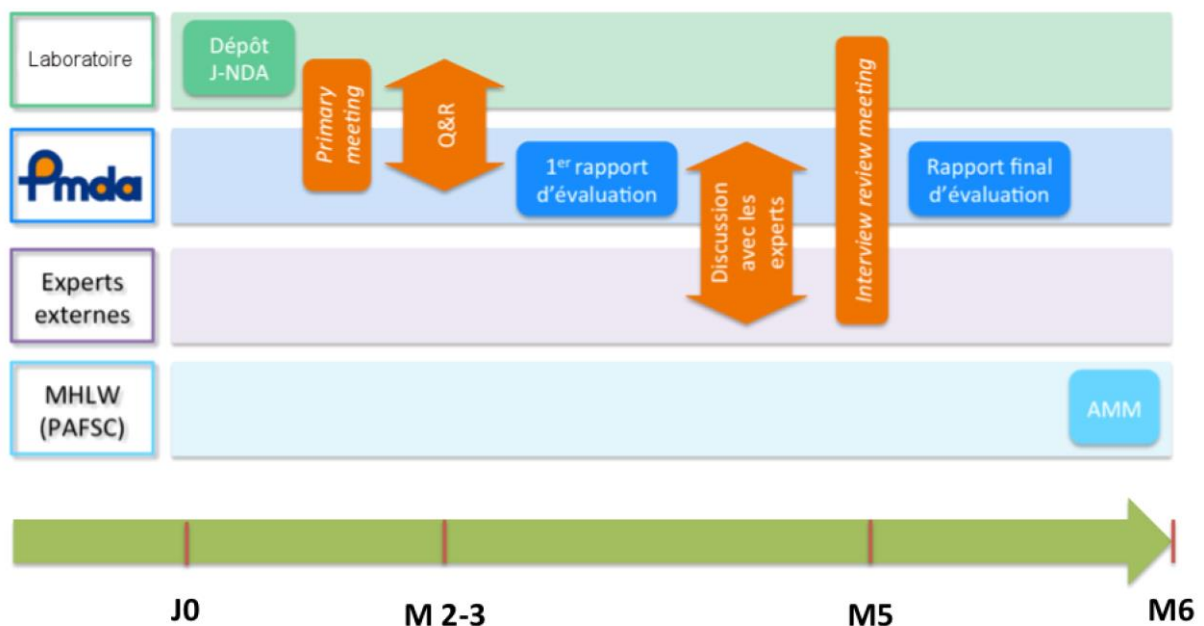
Laboratoire

Dépôt J-NDA

Primary meeting

Q&R

Interview review meeting

Pmda

1$^{er}$ rapport d'évaluation

Discussion avec les experts

Rapport final d'évaluation

Experts externes

MHLW (PAFSC)

AMM

J0

M 2-3

M5

M6